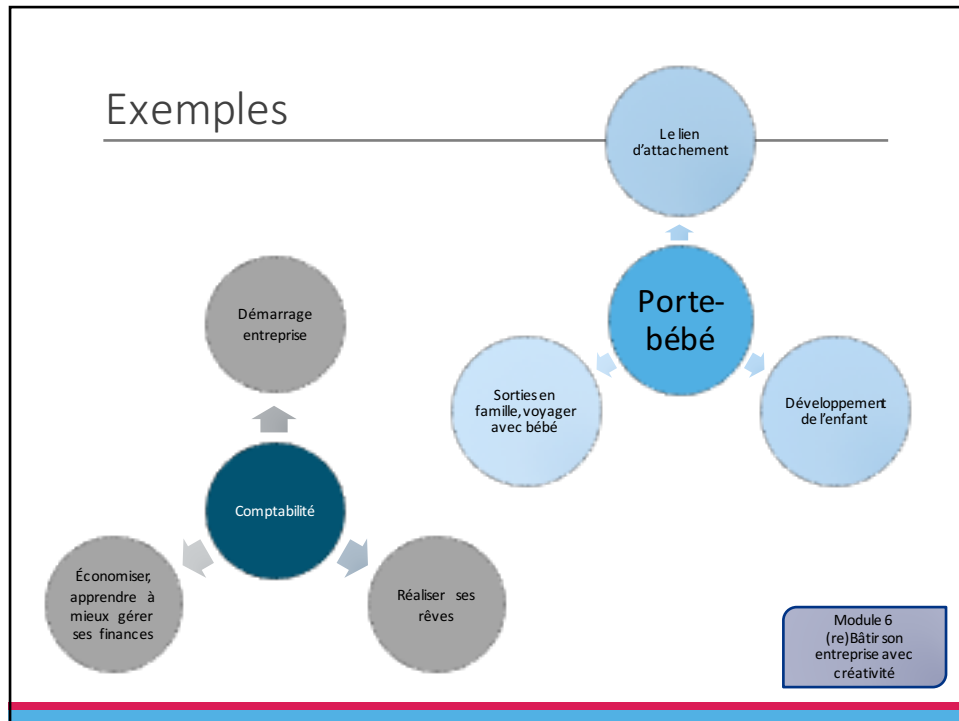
Exemples

Le lien d'attachement

Porte-bébé

Sorties en famille, voyager avec bébé

Développement de l'enfant

Démarrage entreprise

Comptabilité

Économiser, apprendre à mieux gérer ses finances

Réaliser ses rêves

Module 6
(re)Bâtir son entreprise avec créativité